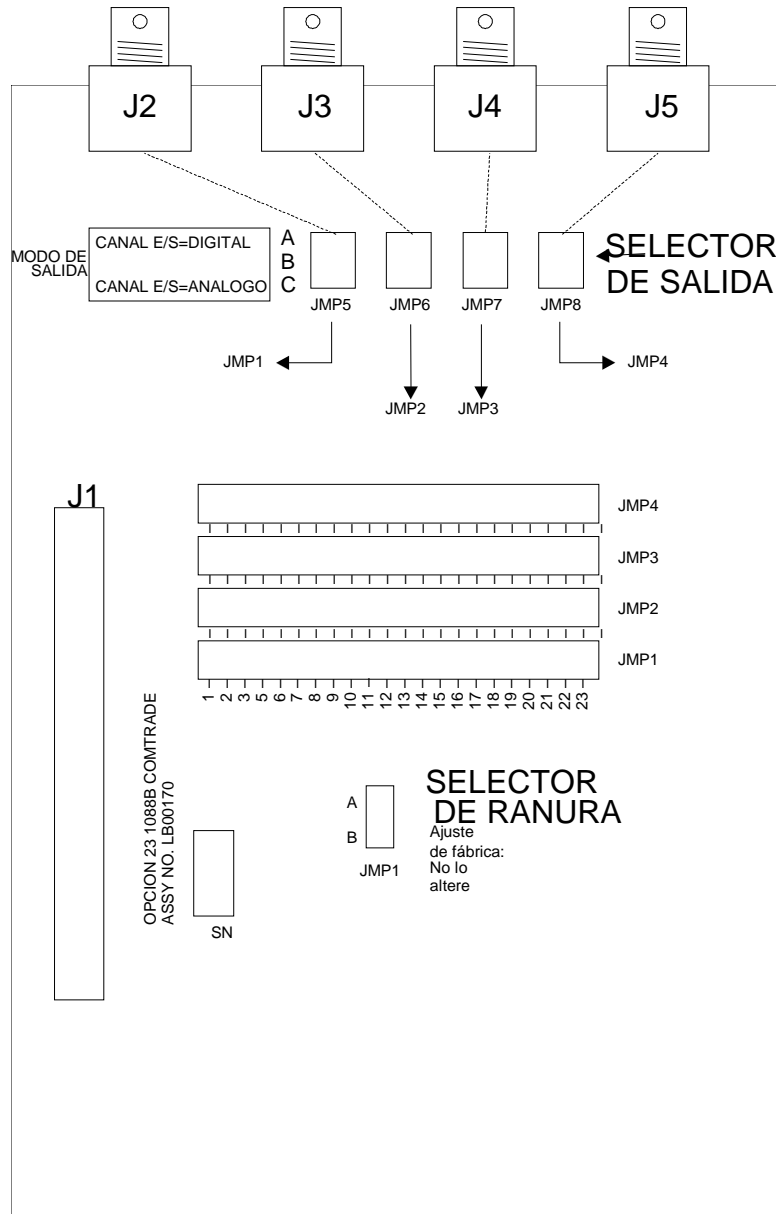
J2 J3 J4 J5

MODO DE SALIDA
CANAL E/S=DIGITAL
CANAL E/S=ANALOGO
A
B
C

JMP5 JMP6 JMP7 JMP8

SELECTOR DE SALIDA

JMP1
JMP2
JMP3
JMP4

J1

JMP4
JMP3
JMP2
JMP1

1 2 3 4 5 6 7 8 9 10 11 12 13 14 15 16 17 18 19 20 21 22 23

OPCION 23 1088B COMTRADE
ASSY NO. LB00170

SN

A
B
JMP1

SELECTOR DE RANURA

Ajuste de fábrica: No lo altere